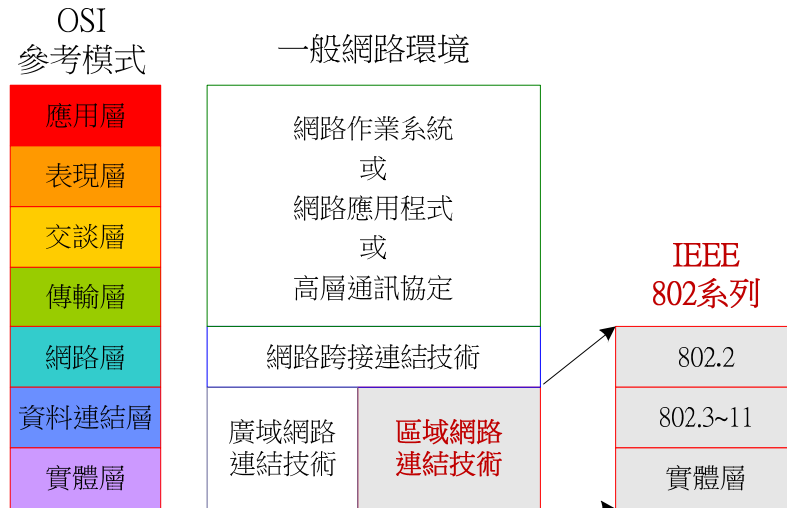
OSI
參考模式

應用層
表現層
交談層
傳輸層
網路層
資料連結層
實體層

一般網路環境

網路作業系統
或
網路應用程式
或
高層通訊協定

網路跨接連結技術

廣域網路
連結技術

區域網路
連結技術

IEEE
802系列

802.2
802.3~11
實體層